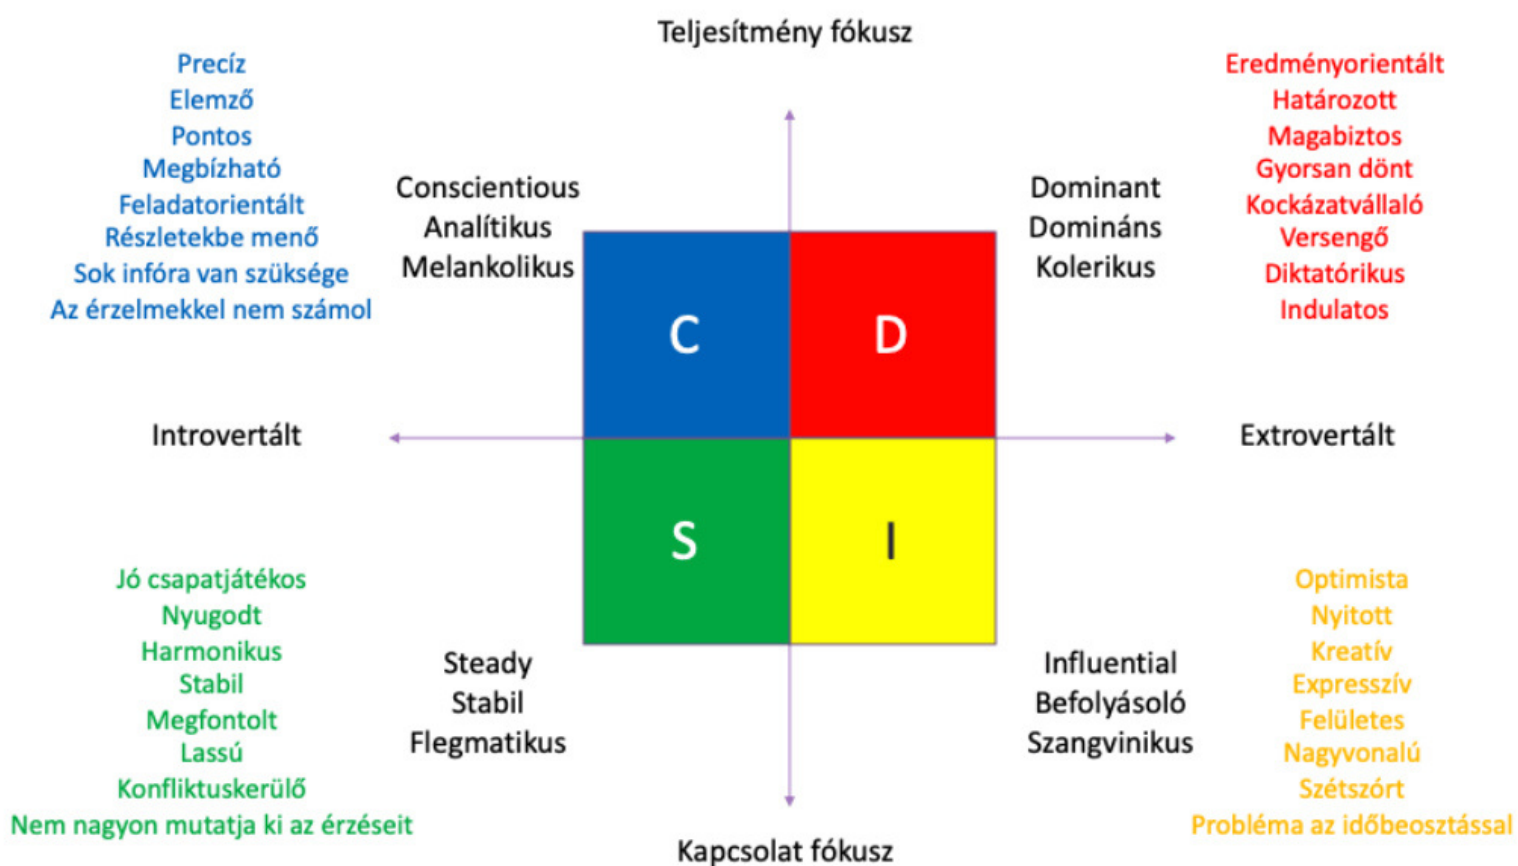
Teljesítmény fókusz

Precíz
Elemző
Pontos
Megbízható
Feladatorientált
Részletekbe menő
Sok infóra van szüksége
Az érzelmekkel nem számol

Conscientious
Analítikus
Melankolikus

Dominant
Domináns
Kolerikus

Eredményorientált
Határozott
Magabiztos
Gyorsan dönt
Kockázatvállaló
Versengő
Diktatórikus
Indulatos

C

D

Introvertált

Extrovertált

S

I

Jó csapatjátékos
Nyugodt
Harmonikus
Stabil
Megfontolt
Lassú
Konfliktuskerülő
Nem nagyon mutatja ki az érzéseit

Steady
Stabil
Flegmatikus

Influential
Befolyásoló
Szangvinikus

Optimista
Nyitott
Kreatív
Expresszív
Felületes
Nagyvonalú
Szétszórt
Probléma az időbeosztással

Kapcsolat fókusz